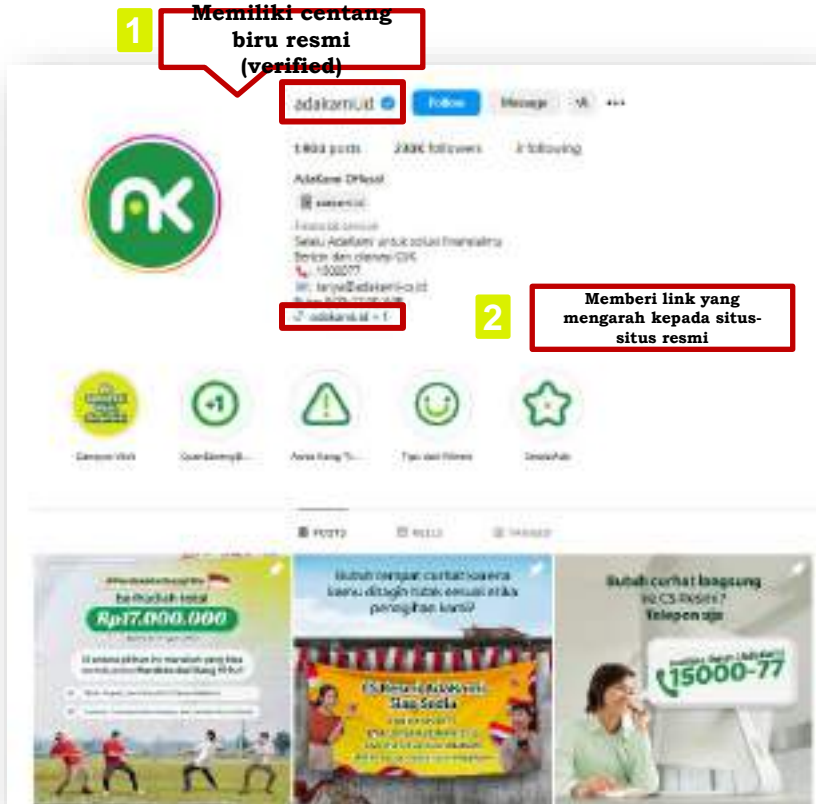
1

Memiliki centang biru resmi (verified)

adakami.id

Follow

Message

1.860 posts

230K followers

following

AdaKami Official

Financial service

Selalu AdaKami untuk solusi finansialmu

1500077

tanya@adakami.id

adakami.id + 1

2

Memberi link yang mengarah kepada situs-situs resmi

POSTS

REELS

TAGGED

Rp17.000.000

Butuh tempat curhat karena kamu ditagih tidak sesuai etika penagihan kami?

Siap Sedia

Butuh curhat langsung ke CS Resmi? Telepon aja

15000-77